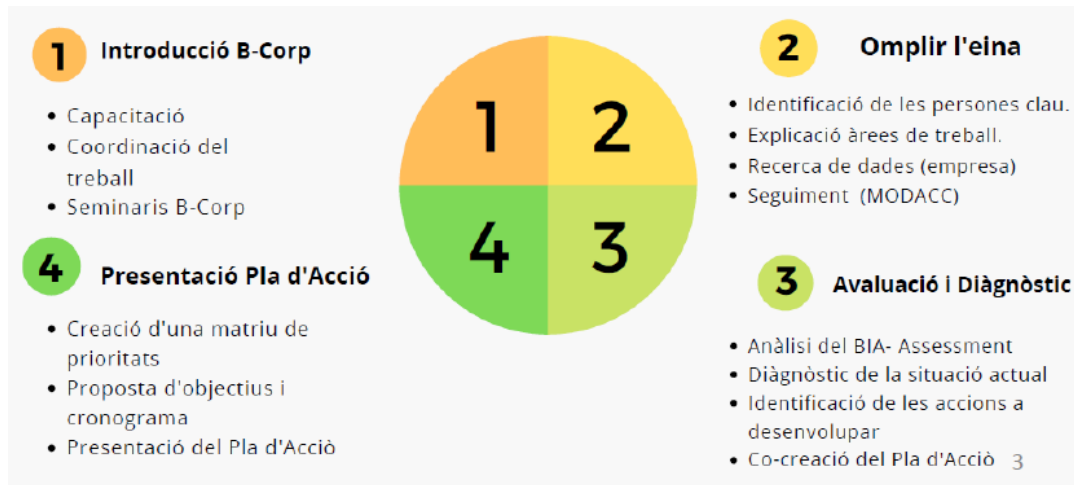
1 Introducció B-Corp

- Capacitació
- Coordinació del treball
- Seminaris B-Corp

1 2 4 3

2 Omplir l'eina

- Identificació de les persones clau.
- Explicació àrees de treball.
- Recerca de dades (empresa)
- Seguiment (MODACC)

4 Presentació Pla d'Acció

- Creació d'una matriu de prioritats
- Proposta d'objectius i cronograma
- Presentació del Pla d'Acció

3 Avaluació i Diàgnòstic

- Anàlisi del BIA- Assessment
- Diàgnòstic de la situació actual
- Identificació de les accions a desenvolupar
- Co-creació del Pla d'Acció

3